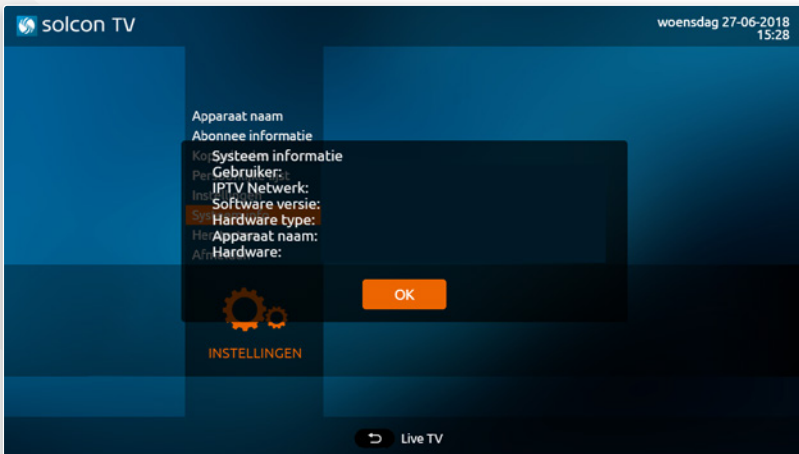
solcon TV

woensdag 27-06-2018
15:28

Apparaat naam
Abonnee informatie
Kop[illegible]
Per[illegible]st
Ins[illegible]
Sys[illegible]
Her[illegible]
Afm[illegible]

Systeem informatie
Gebruiker:
IPTV Netwerk:
Software versie:
Hardware type:
Apparaat naam:
Hardware:

OK

INSTELLINGEN

Live TV